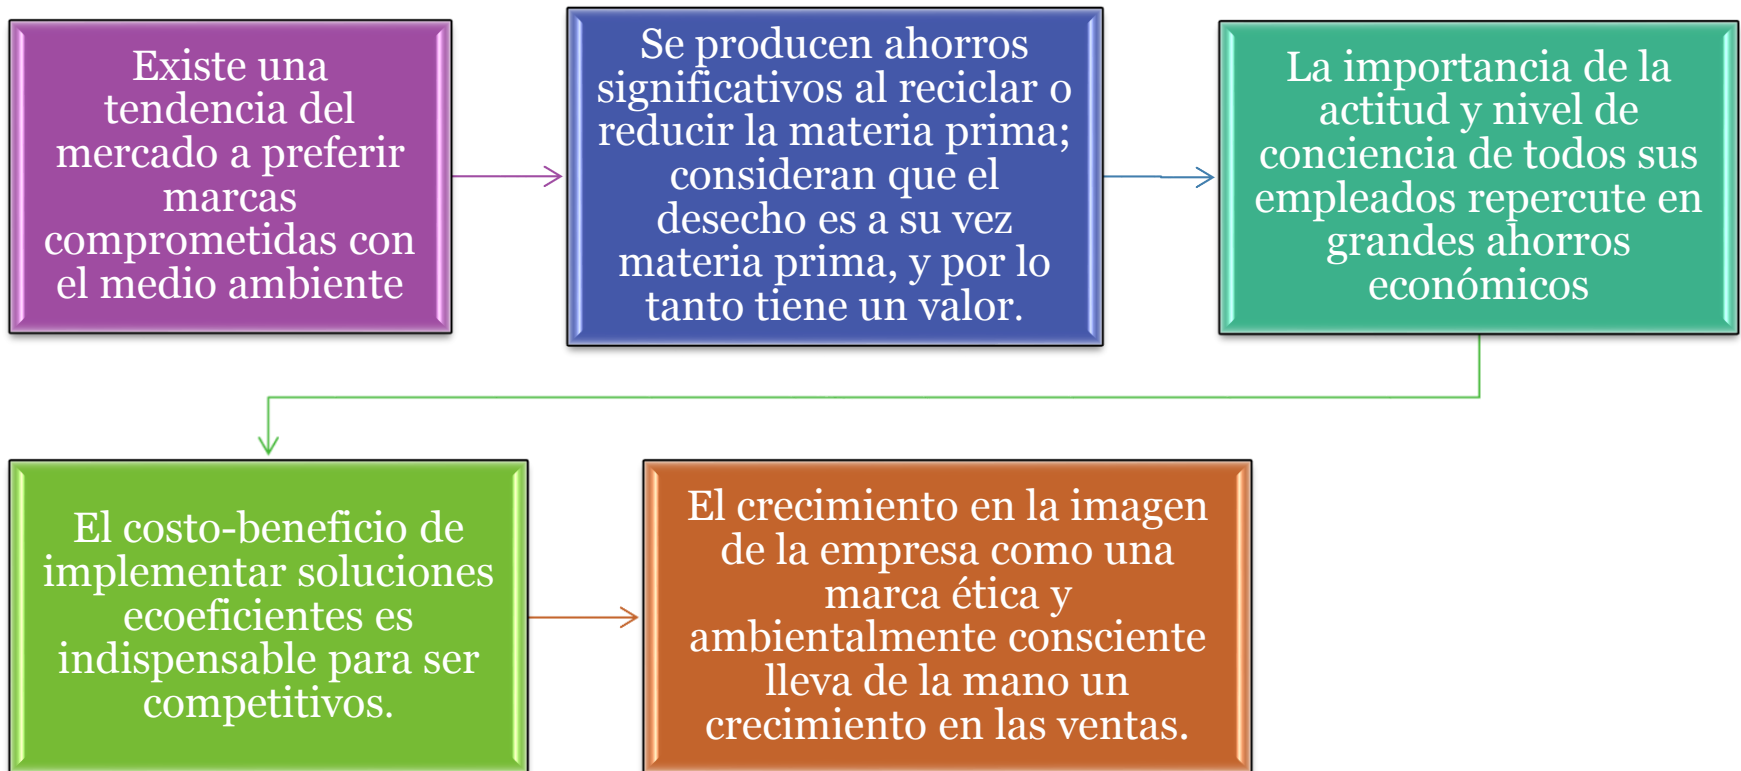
Existe una tendencia del mercado a preferir marcas comprometidas con el medio ambiente

Se producen ahorros significativos al reciclar o reducir la materia prima; consideran que el desecho es a su vez materia prima, y por lo tanto tiene un valor.

La importancia de la actitud y nivel de conciencia de todos sus empleados repercute en grandes ahorros económicos

El costo-beneficio de implementar soluciones ecoeficientes es indispensable para ser competitivos.

El crecimiento en la imagen de la empresa como una marca ética y ambientalmente consciente lleva de la mano un crecimiento en las ventas.